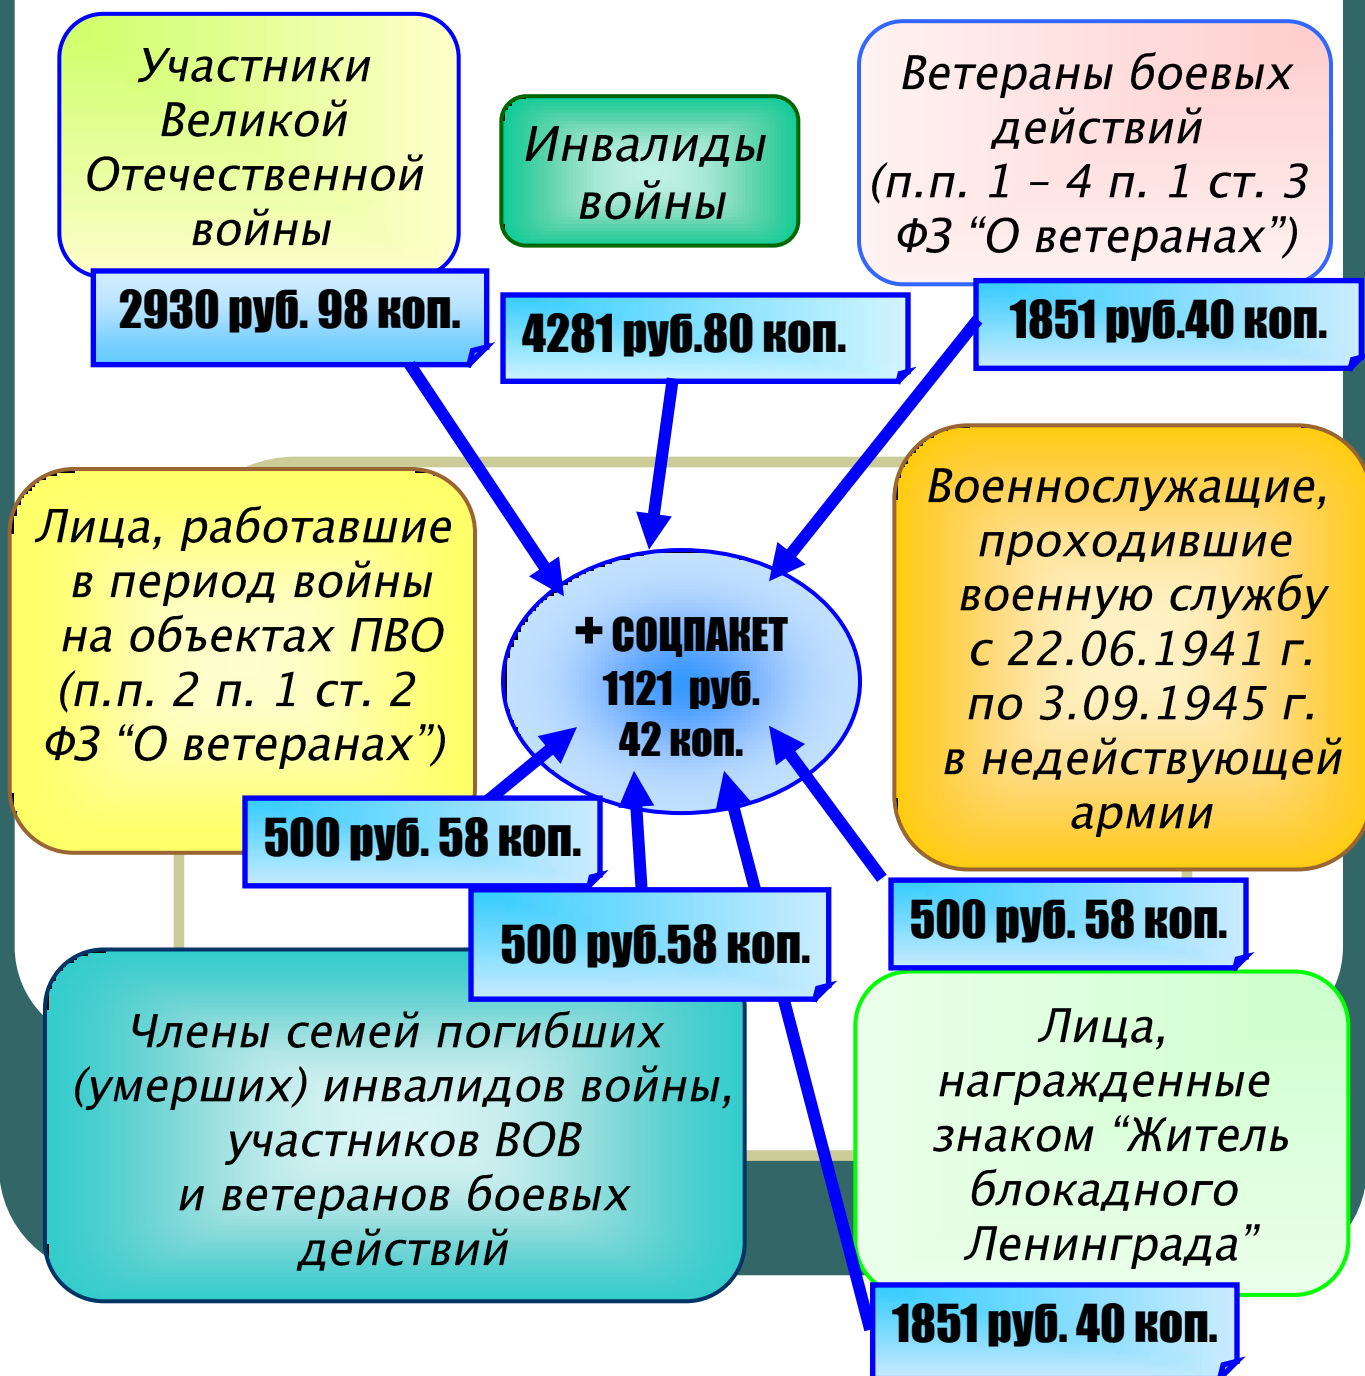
Участники Великой Отечественной войны

2930 руб. 98 коп.

Инвалиды войны

4281 руб.80 коп.

Ветераны боевых действий (п.п. 1 – 4 п. 1 ст. 3 ФЗ “О ветеранах”)

1851 руб.40 коп.

Лица, работавшие в период войны на объектах ПВО (п.п. 2 п. 1 ст. 2 ФЗ “О ветеранах”)

+ СОЦПАКЕТ 1121 руб. 42 коп.

Военнослужащие, проходившие военную службу с 22.06.1941 г. по 3.09.1945 г. в недействующей армии

500 руб. 58 коп.

500 руб.58 коп.

500 руб. 58 коп.

Члены семей погибших (умерших) инвалидов войны, участников ВОВ и ветеранов боевых действий

Лица, награжденные знаком “Житель блокадного Ленинграда”

1851 руб. 40 коп.